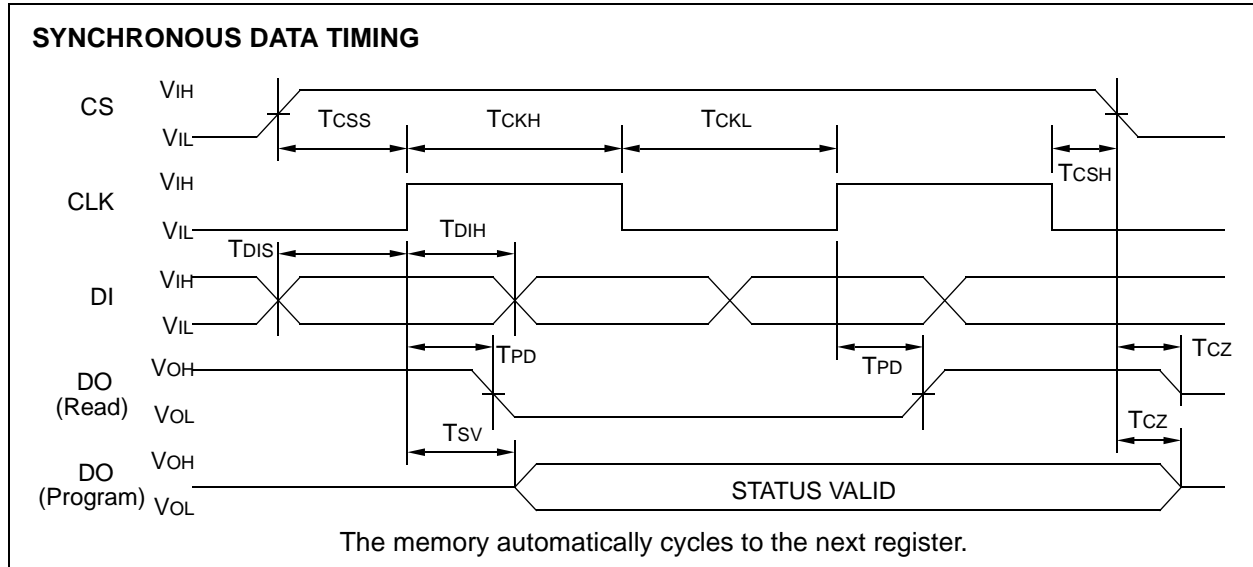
SYNCHRONOUS DATA TIMING

CS VIH VIL TCSS TCKH TCKL TCSH

CLK VIH VIL TDIS TDIH

DI VIH VIL

DO (Read) VOH VOL TPD TPD TCZ

DO (Program) VOH VOL TSV TCZ

STATUS VALID

The memory automatically cycles to the next register.